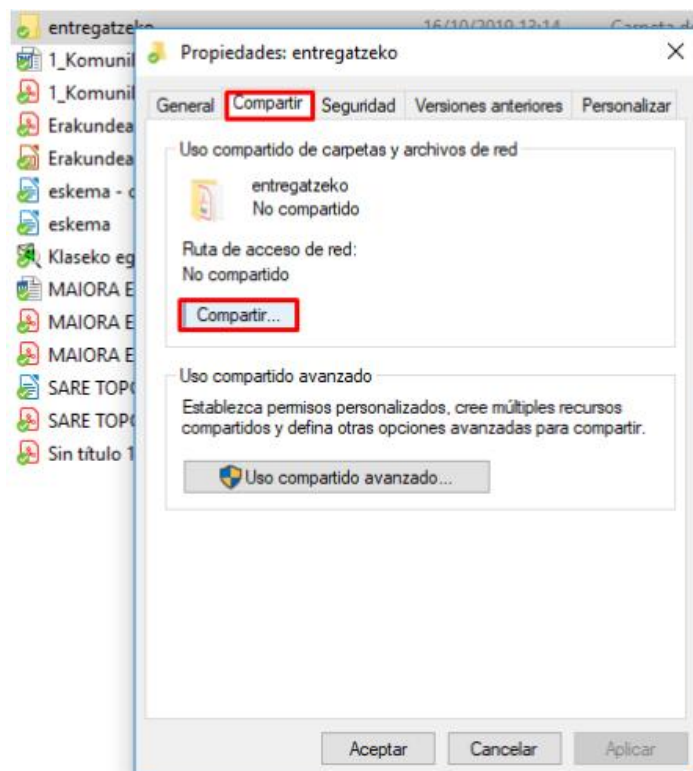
entregatzeko
1_Komunil
1_Komunil
Erakundea
Erakundea
eskema - c
eskema
Klaseko eg
MAIORA E
MAIORA E
MAIORA E
SARE TOP(
SARE TOP(
Sin título 1

16/10/2019 13:14 Carpeta de

Propiedades: entregatzeko ×

General | Compartir | Seguridad | Versiones anteriores | Personalizar

Uso compartido de carpetas y archivos de red

entregatzeko
No compartido

Ruta de acceso de red:
No compartido

Compartir...

Uso compartido avanzado

Establezca permisos personalizados, cree múltiples recursos compartidos y defina otras opciones avanzadas para compartir.

Uso compartido avanzado...

Aceptar | Cancelar | Aplicar